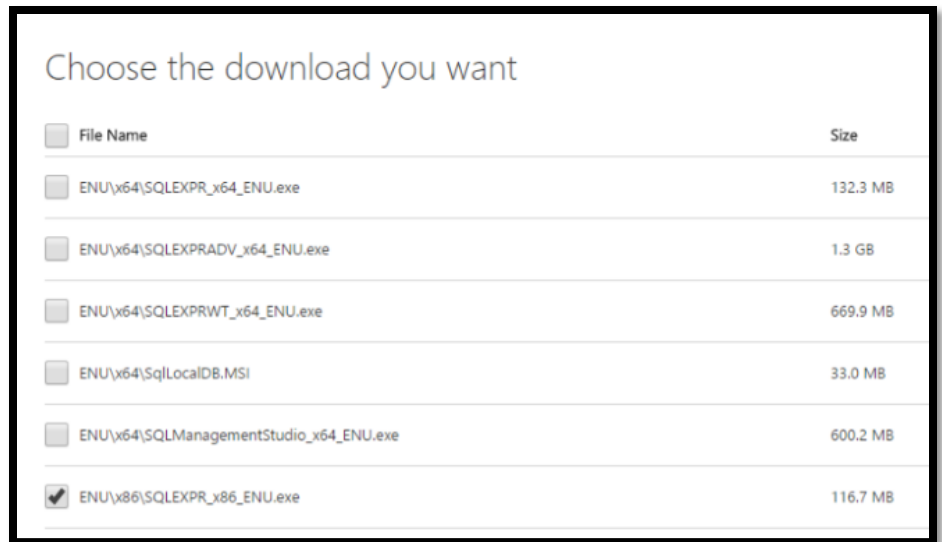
Choose the download you want

| File Name | Size |
|---|---|
| ENU\x64\SQLEXPR_x64_ENU.exe | 132.3 MB |
| ENU\x64\SQLEXPRADV_x64_ENU.exe | 1.3 GB |
| ENU\x64\SQLEXPRWT_x64_ENU.exe | 669.9 MB |
| ENU\x64\SqlLocalDB.MSI | 33.0 MB |
| ENU\x64\SQLManagementStudio_x64_ENU.exe | 600.2 MB |
| ENU\x86\SQLEXPR_x86_ENU.exe | 116.7 MB |